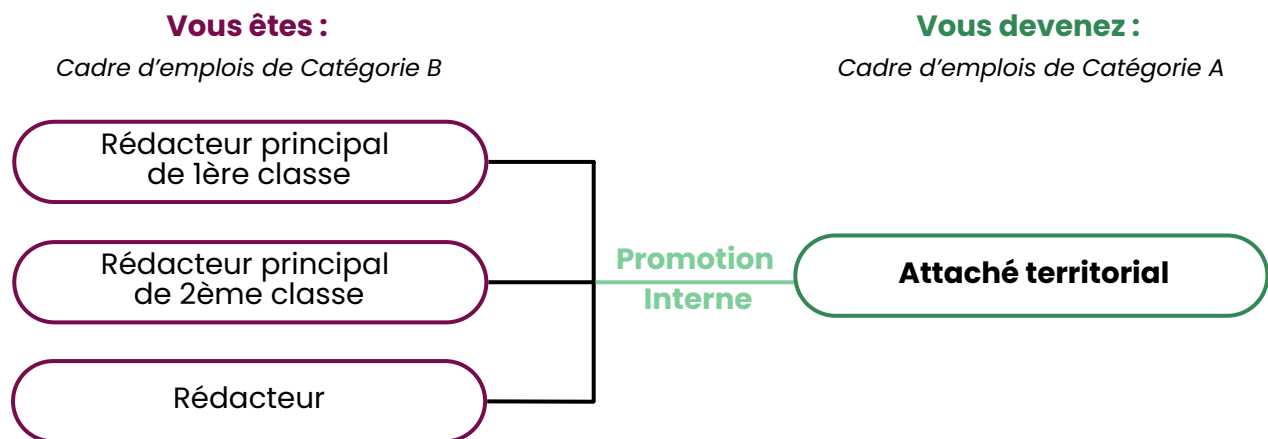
Vous êtes :

Cadre d’emplois de Catégorie B

Vous devenez :

Cadre d’emplois de Catégorie A

Rédacteur principal de 1ère classe

Rédacteur principal de 2ème classe

Rédacteur

Promotion Interne

Attaché territorial